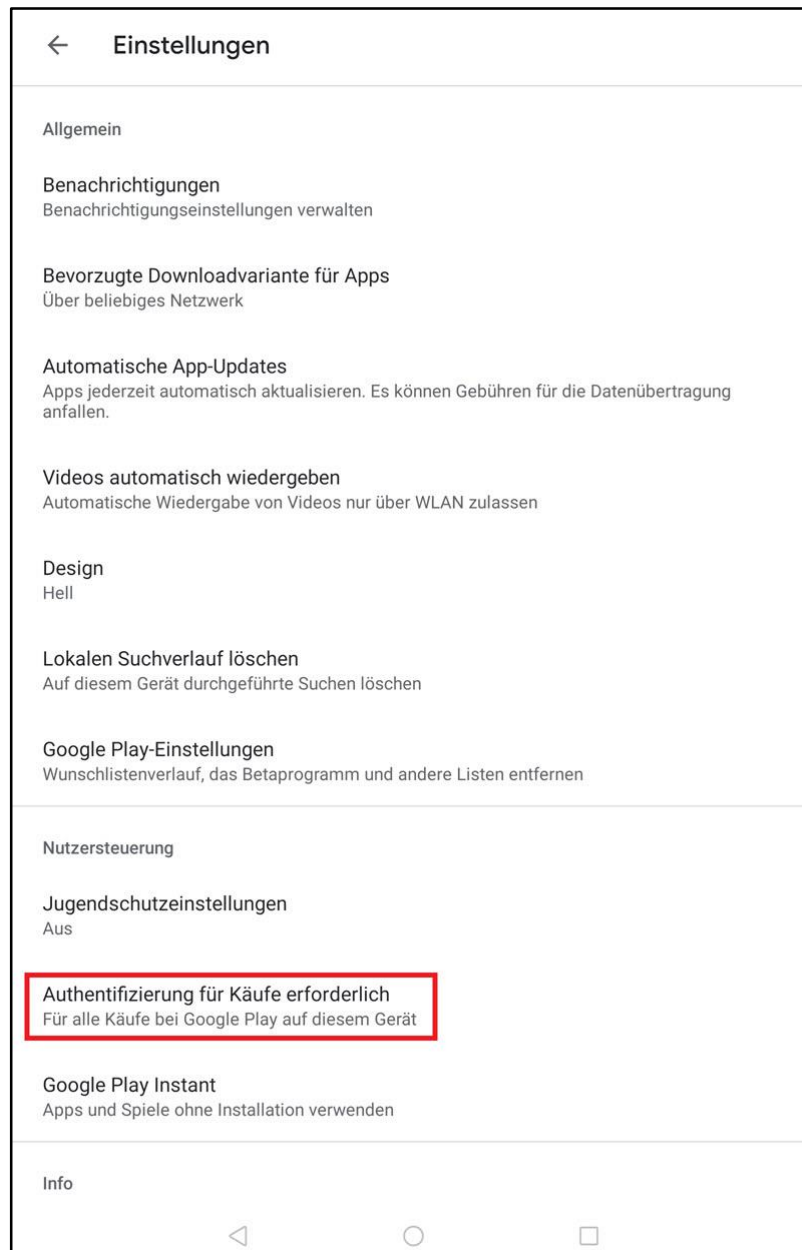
← Einstellungen

Allgemein

Benachrichtigungen
Benachrichtigungseinstellungen verwalten

Bevorzugte Downloadvariante für Apps
Über beliebiges Netzwerk

Automatische App-Updates
Apps jederzeit automatisch aktualisieren. Es können Gebühren für die Datenübertragung anfallen.

Videos automatisch wiedergeben
Automatische Wiedergabe von Videos nur über WLAN zulassen

Design
Hell

Lokalen Suchverlauf löschen
Auf diesem Gerät durchgeführte Suchen löschen

Google Play-Einstellungen
Wunschlistenverlauf, das Betaprogramm und andere Listen entfernen

Nutzersteuerung

Jugendschutzeinstellungen
Aus

Authentifizierung für Käufe erforderlich
Für alle Käufe bei Google Play auf diesem Gerät

Google Play Instant
Apps und Spiele ohne Installation verwenden

Info